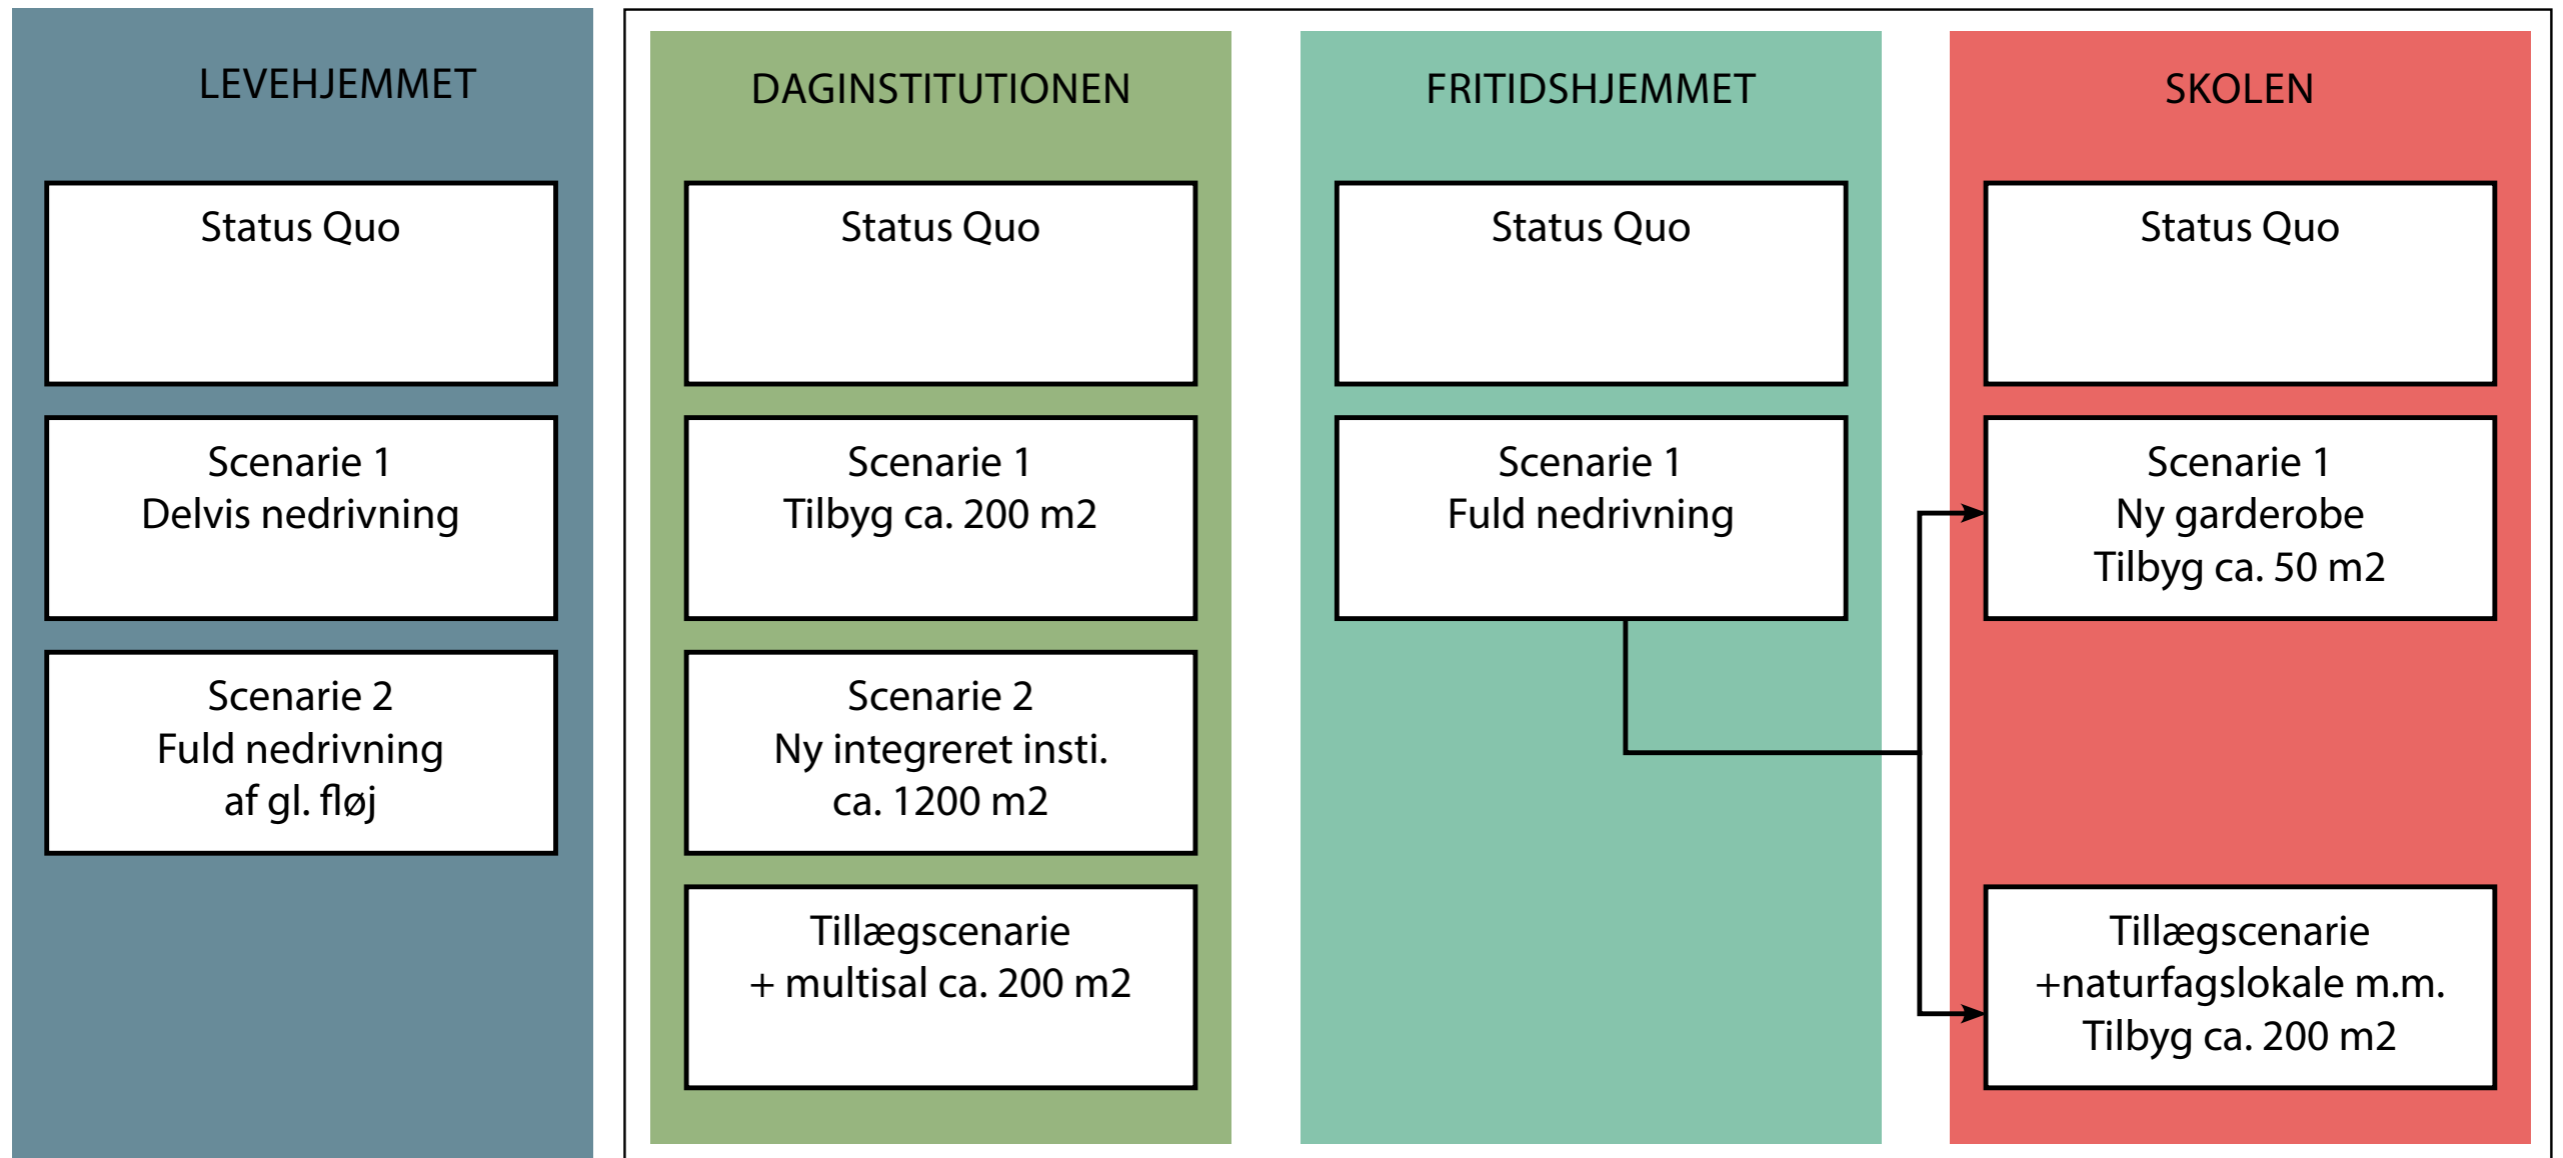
LEVEHJEMMET

Status Quo

Scenarie 1
Delvis nedrivning

Scenarie 2
Fuld nedrivning
af gl. fløj

DAGINSTITUTIONEN

Status Quo

Scenarie 1
Tilbyg ca. 200 m2

Scenarie 2
Ny integreret insti.
ca. 1200 m2

Tillægscenarie
+ multisal ca. 200 m2

FRITIDSHJEMMET

Status Quo

Scenarie 1
Fuld nedrivning

SKOLEN

Status Quo

Scenarie 1
Ny garderobe
Tilbyg ca. 50 m2

Tillægscenarie
+naturfagslokale m.m.
Tilbyg ca. 200 m2